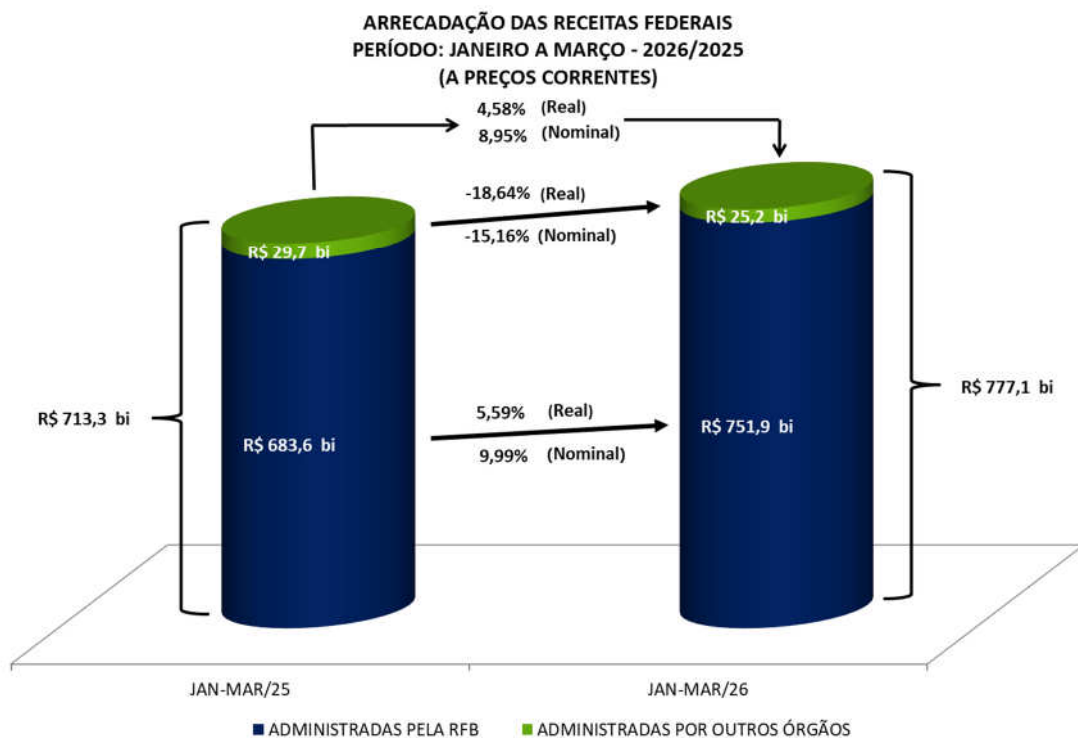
ARRECADAÇÃO DAS RECEITAS FEDERAIS
PERÍODO: JANEIRO A MARÇO - 2026/2025
(A PREÇOS CORRENTES)

4,58% (Real)
8,95% (Nominal)

-18,64% (Real)
-15,16% (Nominal)

R$ 29,7 bi

R$ 25,2 bi

R$ 713,3 bi

R$ 683,6 bi

5,59% (Real)
9,99% (Nominal)

R$ 751,9 bi

R$ 777,1 bi

JAN-MAR/25

JAN-MAR/26

ADMINISTRADAS PELA RFB    ADMINISTRADAS POR OUTROS ÓRGÃOS